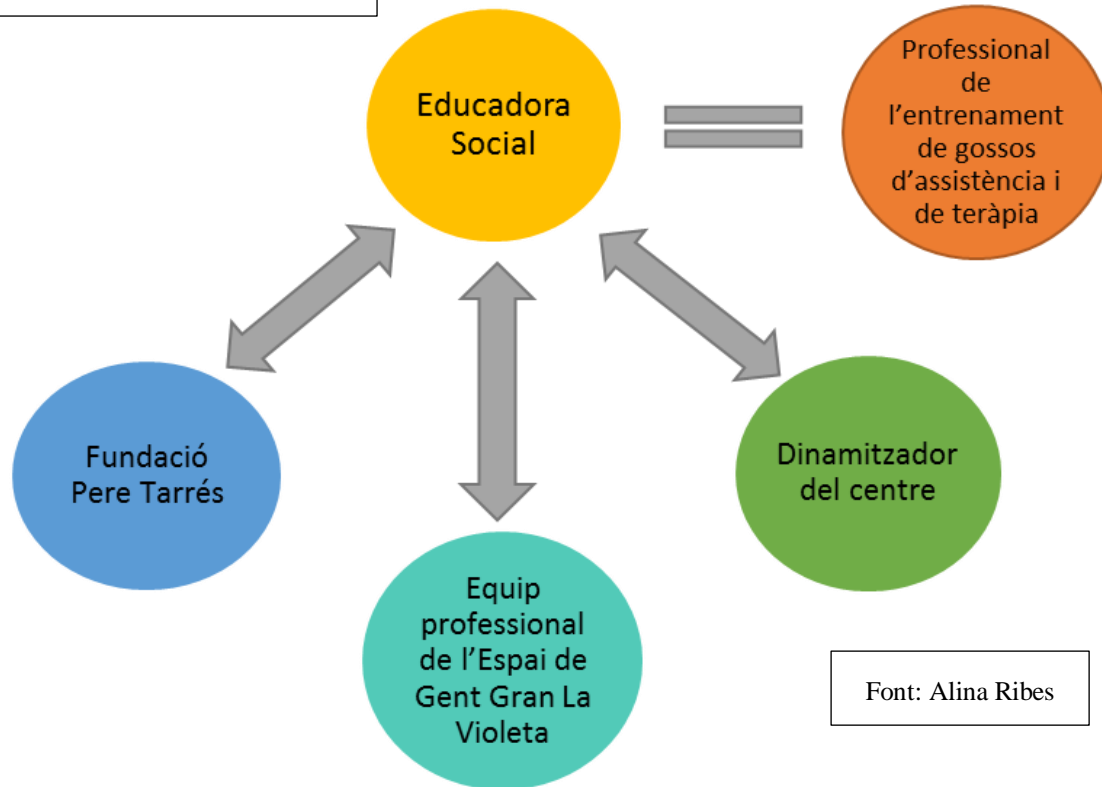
Educadora Social

Professional de l'entrenament de gossos d'assistència i de teràpia

Fundació Pere Tarrés

Equip professional de l'Espai de Gent Gran La Violeta

Dinamitzador del centre

Font: Alina Ribes